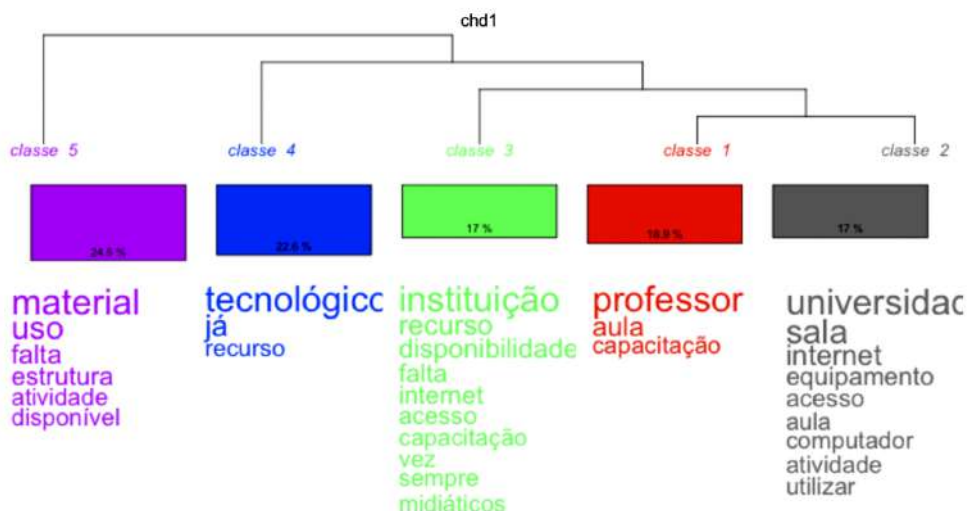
chd1

classe 5
classe 4
classe 3
classe 1
classe 2

24.5 %
22.6 %
17 %
18.9 %
17 %

material
uso
falta
estrutura
atividade
disponível

tecnológicc
já
recurso

instituição
recurso
disponibilidade
falta
internet
acesso
capacitação
vez
sempre
midiáticos

professor
aula
capacitação

universidad
sala
internet
equipamento
acesso
aula
computador
atividade
utilizar